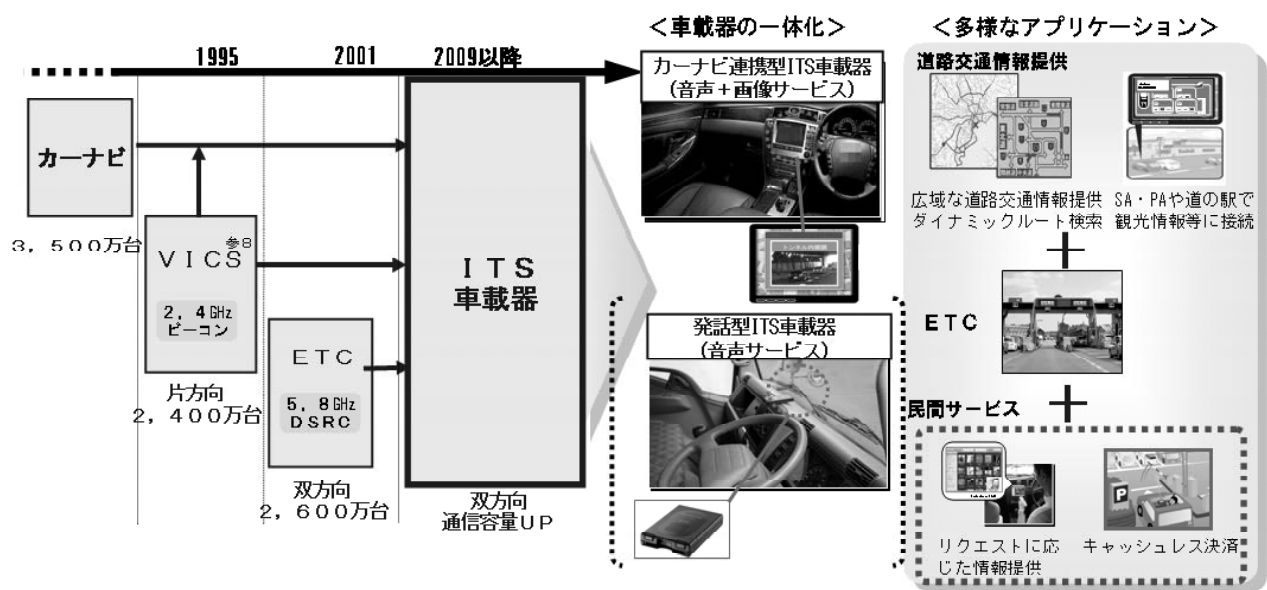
＜車載器の一体化＞

＜多様なアプリケーション＞

1995

2001

2009以降

カーナビ連携型ITS車載器
（音声＋画像サービス）

道路交通情報提供

カーナビ

3，500万台

VICS 参8

2，4 GHz
ビーコン

片方向
2，400万台

ETC

5，8 GHz
DSRC

双方向
2，600万台

ITS
車載器

双方向
通信容量UP

発話型ITS車載器
（音声サービス）

広域な道路交通情報提供
ダイナミックルート検索

SA・PAや道の駅で
観光情報等に接続

ETC

民間サービス

リクエストに応じた情報提供

キャッシュレス決済